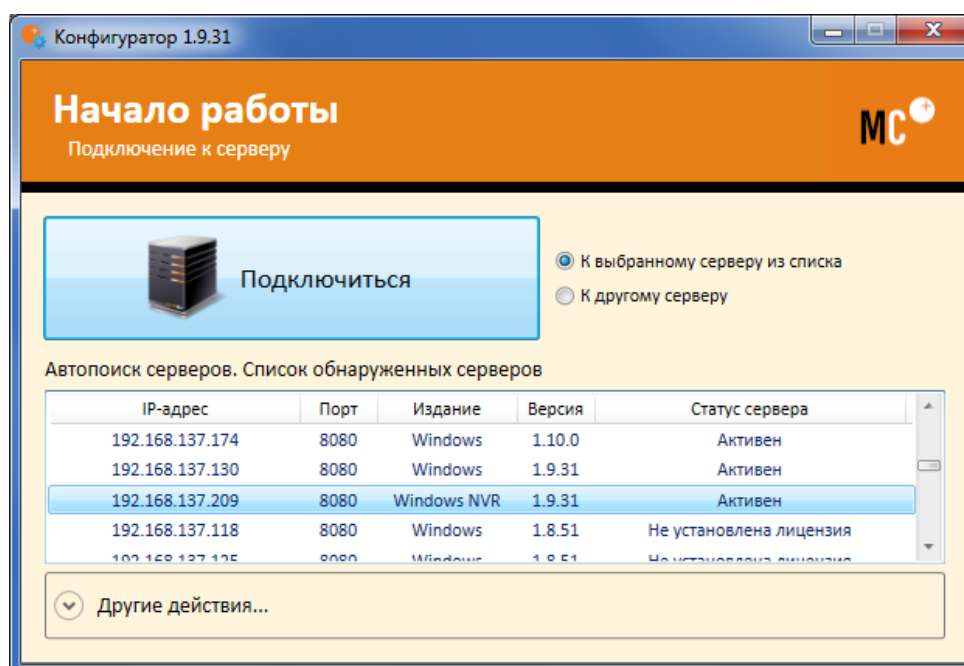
Конфигуратор 1.9.31

Начало работы
Подключение к серверу

MC

Подключиться

К выбранному серверу из списка
К другому серверу

Автопоиск серверов. Список обнаруженных серверов

| IP-адрес | Порт | Издание | Версия | Статус сервера |
|---|---|---|---|---|
| 192.168.137.174 | 8080 | Windows | 1.10.0 | Активен |
| 192.168.137.130 | 8080 | Windows | 1.9.31 | Активен |
| 192.168.137.209 | 8080 | Windows NVR | 1.9.31 | Активен |
| 192.168.137.118 | 8080 | Windows | 1.8.51 | Не установлена лицензия |
| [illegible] | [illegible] | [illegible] | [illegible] | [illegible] |

Другие действия...